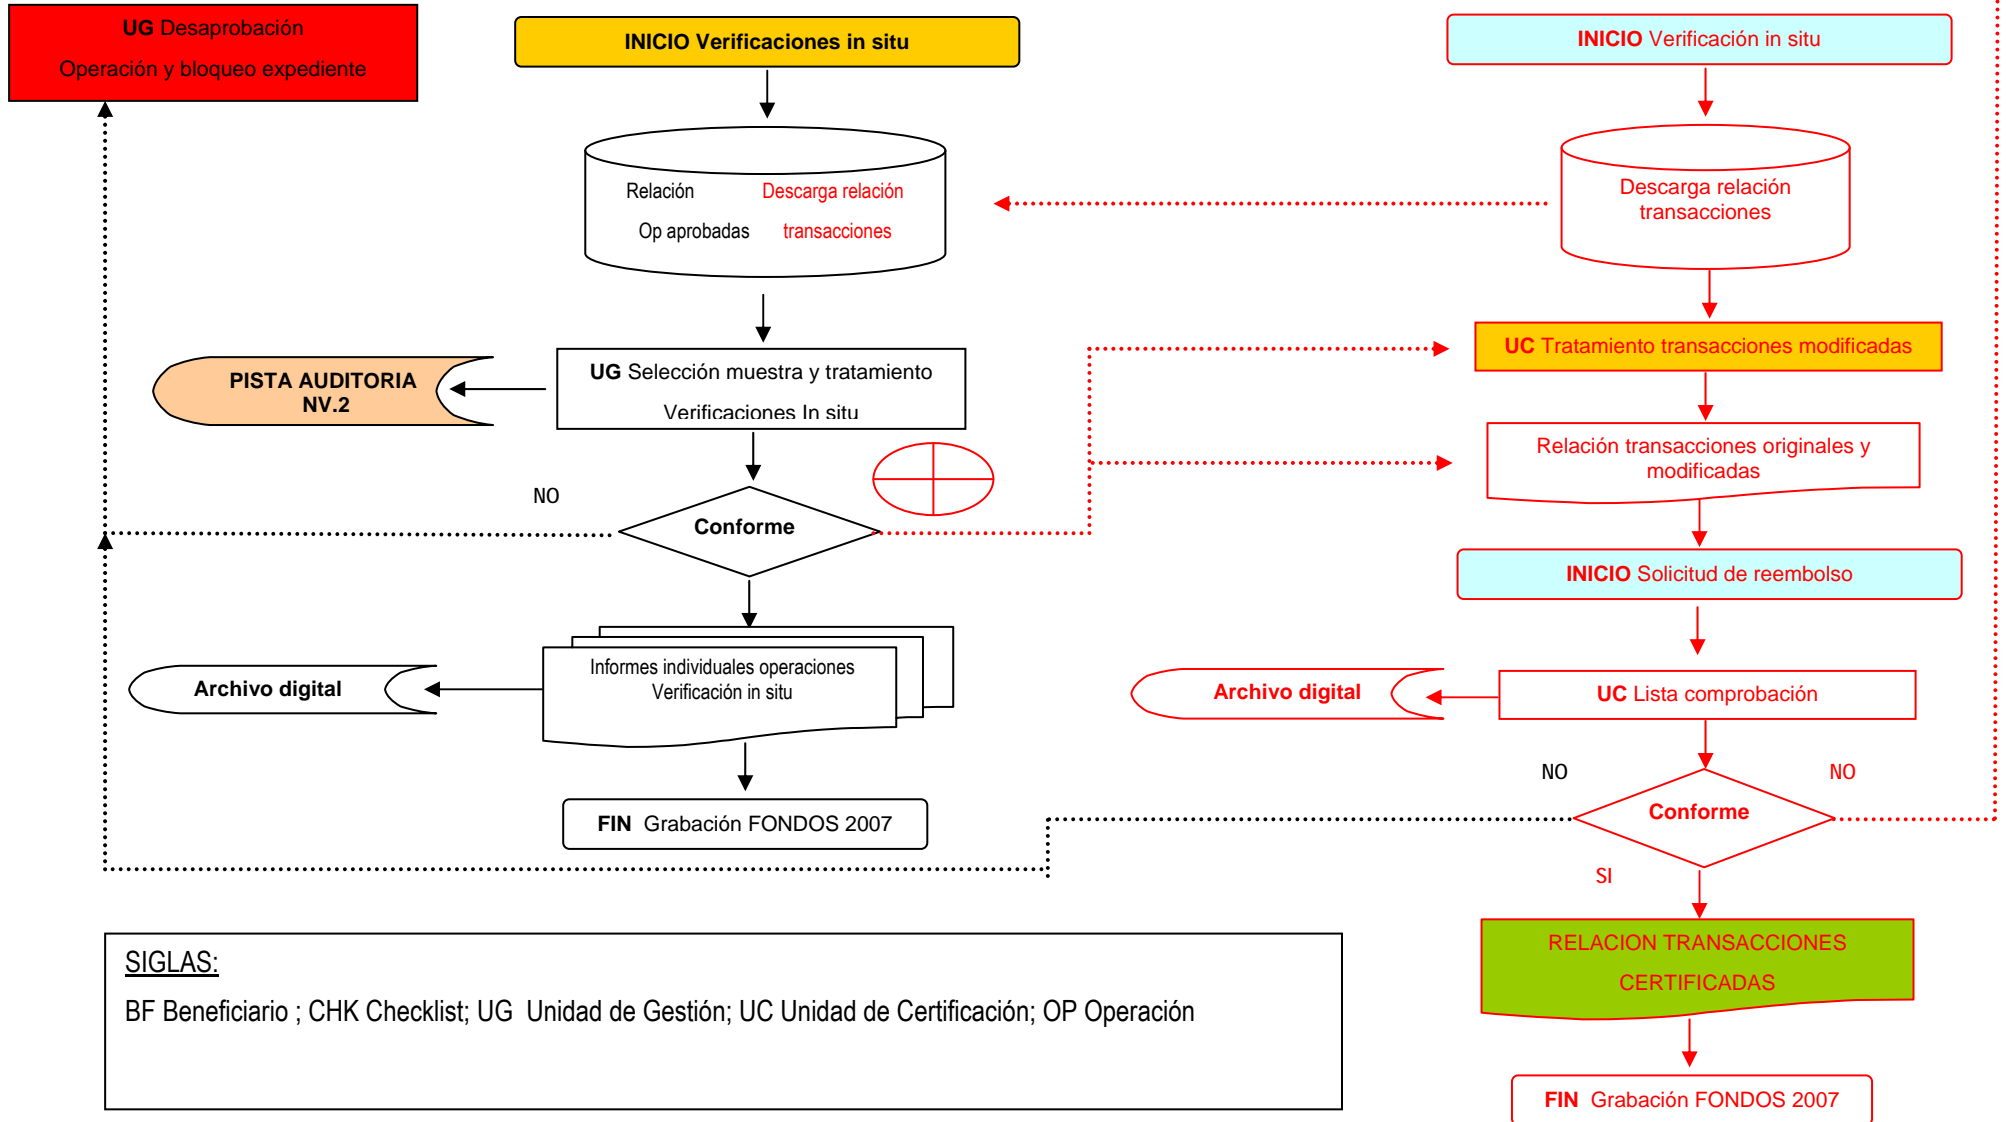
UG Desaprobación
Operación y bloqueo expediente

INICIO Verificaciones in situ

Relación Op aprobadas

Descarga relación transacciones

PISTA AUDITORIA NV.2

UG Selección muestra y tratamiento Verificaciones In situ

NO

Conforme

Archivo digital

Informes individuales operaciones Verificación in situ

FIN Grabación FONDOS 2007

INICIO Verificación in situ

Descarga relación transacciones

UC Tratamiento transacciones modificadas

Relación transacciones originales y modificadas

INICIO Solicitud de reembolso

Archivo digital

UC Lista comprobación

NO

NO

Conforme

SI

RELACION TRANSACCIONES CERTIFICADAS

FIN Grabación FONDOS 2007

SIGLAS:
BF Beneficiario ; CHK Checklist; UG Unidad de Gestión; UC Unidad de Certificación; OP Operación